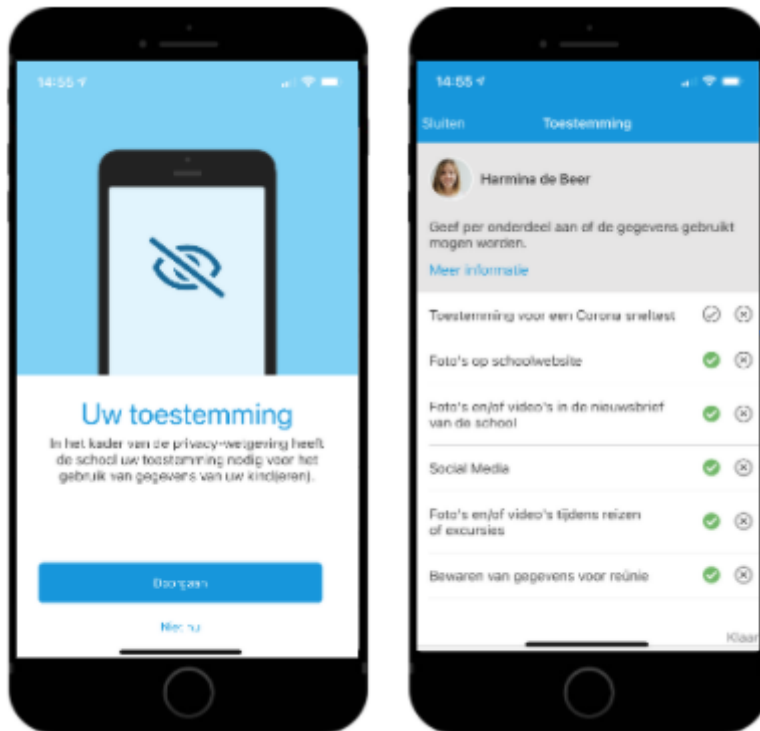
14:55

Uw toestemming

In het kader van de privacy-wetgeving heeft de school uw toestemming nodig voor het gebruik van gegevens van uw kind(eren).

Doorgaan

Niet nu

14:55

Sluiten

Toestemming

Hermina de Beer

Geef per onderdeel aan of de gegevens gebruikt mogen worden.

Meer informatie

Toestemming voor een Corona sneltest

Foto's op schoolwebsite

Foto's en/of video's in de nieuwsbrief van de school

Social Media

Foto's en/of video's tijdens reizen of excursies

Bewaren van gegevens voor reünie

Klaar